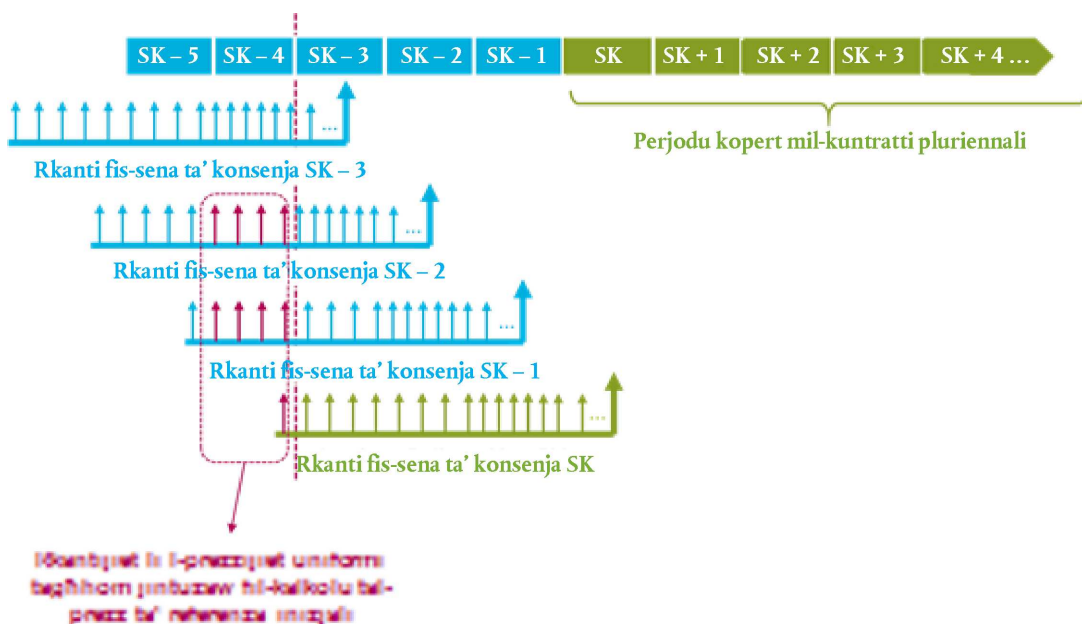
SK – 5
SK – 4
SK – 3
SK – 2
SK – 1
SK
SK + 1
SK + 2
SK + 3
SK + 4 …

Perjodu kopert mil-kuntratti pluriennali

Rkanti fis-sena ta' konsenja SK – 3

Rkanti fis-sena ta' konsenja SK – 2

Rkanti fis-sena ta' konsenja SK – 1

Rkanti fis-sena ta' konsenja SK

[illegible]